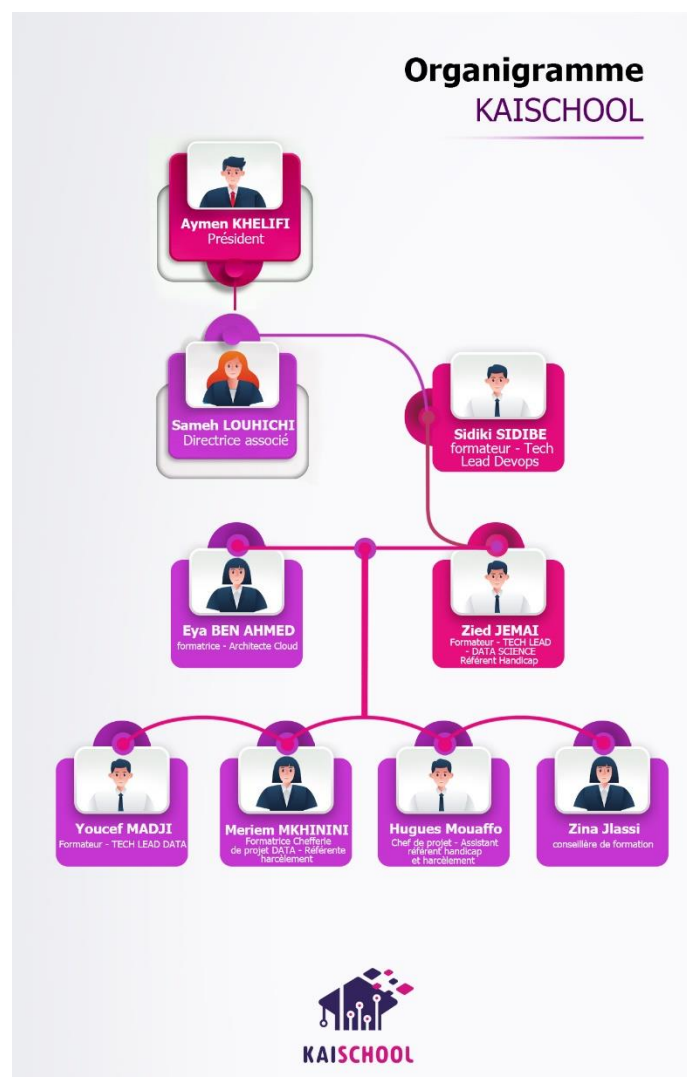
Organigramme
KAISCHOOL

Aymen KHELIFI
Président

Sameh LOUHICHI
Directrice associé

Sidiki SIDIBE
formateur - Tech Lead Devops

Eya BEN AHMED
formatrice - Architecte Cloud

Zied JEMAI
Formateur - TECH LEAD - DATA SCIENCE
Référent Handicap

Youcef MADJI
Formateur - TECH LEAD DATA

Meriem MKHININI
Formatrice Chefferie de projet DATA - Référente harcèlement

Hugues Mouaffo
Chef de projet - Assistant référent handicap et harcèlement

Zina Jlassi
conseillère de formation

KAISCHOOL